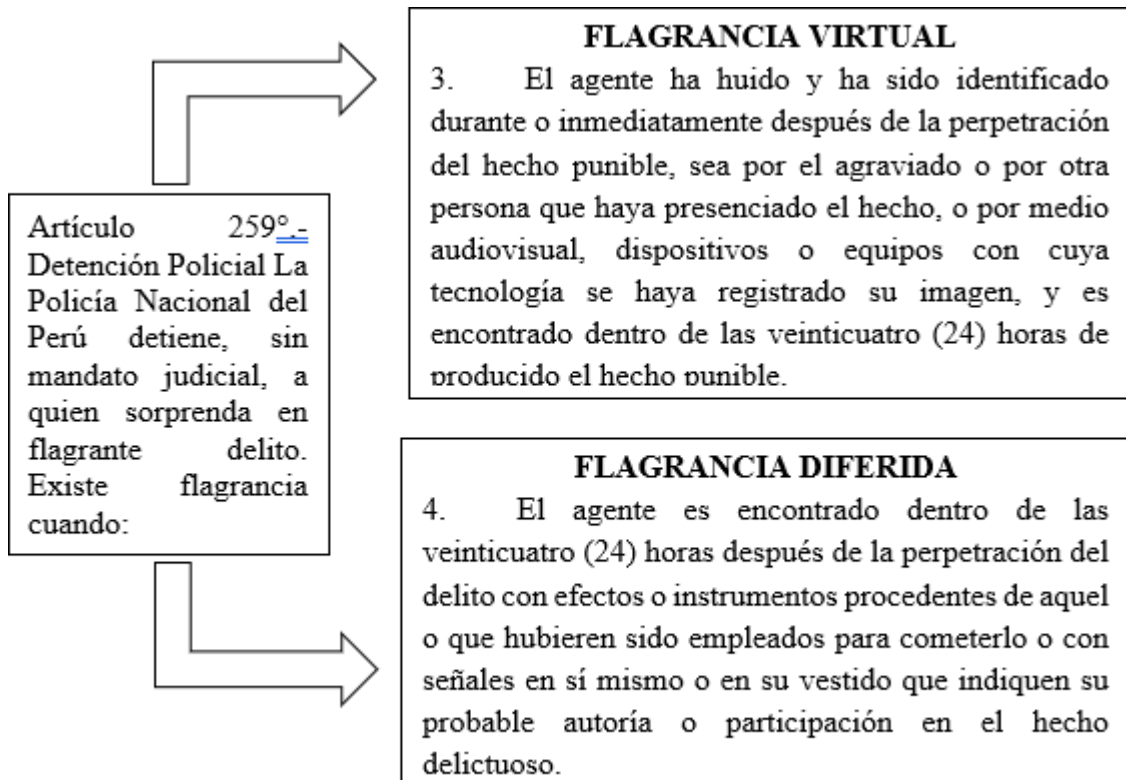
Artículo 259°.- Detención Policial La Policía Nacional del Perú detiene, sin mandato judicial, a quien sorprenda en flagrante delito. Existe flagrancia cuando:

FLAGRANCIA VIRTUAL
3. El agente ha huido y ha sido identificado durante o inmediatamente después de la perpetración del hecho punible, sea por el agraviado o por otra persona que haya presenciado el hecho, o por medio audiovisual, dispositivos o equipos con cuya tecnología se haya registrado su imagen, y es encontrado dentro de las veinticuatro (24) horas de producido el hecho punible.

FLAGRANCIA DIFERIDA
4. El agente es encontrado dentro de las veinticuatro (24) horas después de la perpetración del delito con efectos o instrumentos procedentes de aquel o que hubieren sido empleados para cometerlo o con señales en sí mismo o en su vestido que indiquen su probable autoría o participación en el hecho delictuoso.